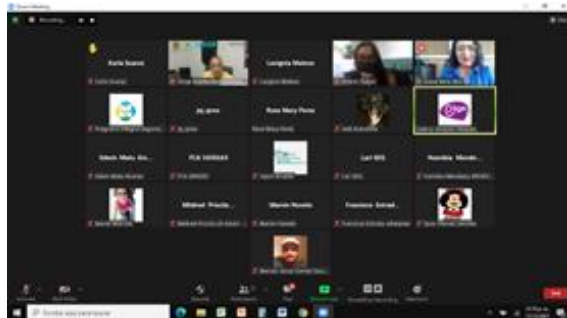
Zoom Meeting

Recording...

Karla Suarez

Lucigina Munoz

Joy_gonz

Rosa Mary Perez

Edwin Maha Ga...

FCA VARGAS

Lari SOL

Mariela Mende...

Mildred Procile...

Marvin Huerta

Francisco Estrad...

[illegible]

End

Escribe aquí para buscar